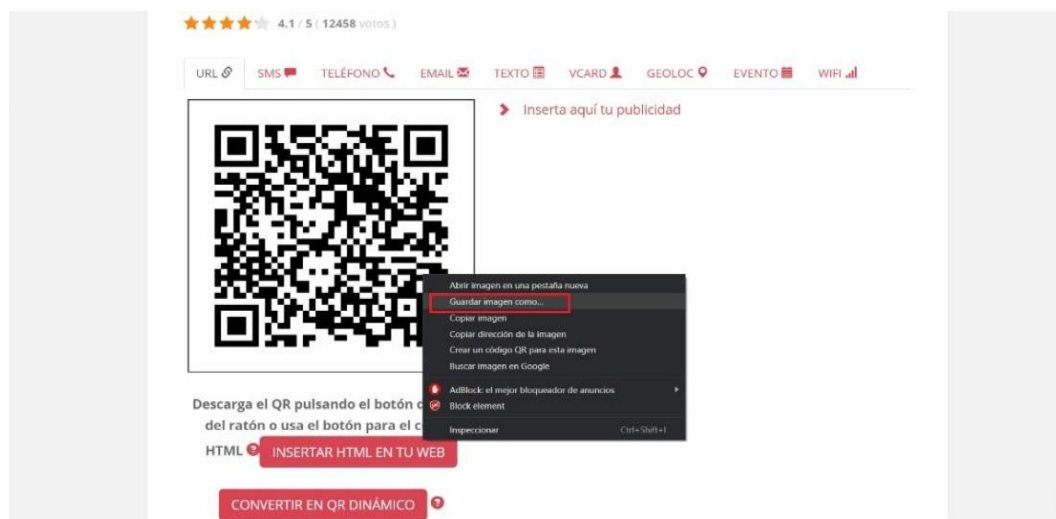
4.1 / 5 ( 12458 votos )

URL SMS TELÉFONO EMAIL TEXTO VCARD GEOLOC EVENTO WIFI

Inserta aquí tu publicidad

Abrir imagen en una pestaña nueva
Guardar imagen como...
Copiar imagen
Copiar dirección de la imagen
Crear un código QR para esta imagen
Buscar imagen en Google
AdBlock: el mejor bloqueador de anuncios
Block element
Inspeccionar Ctrl+Shift+I

Descarga el QR pulsando el botón c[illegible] del ratón o usa el botón para el c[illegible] HTML

INSERTAR HTML EN TU WEB

CONVERTIR EN QR DINÁMICO